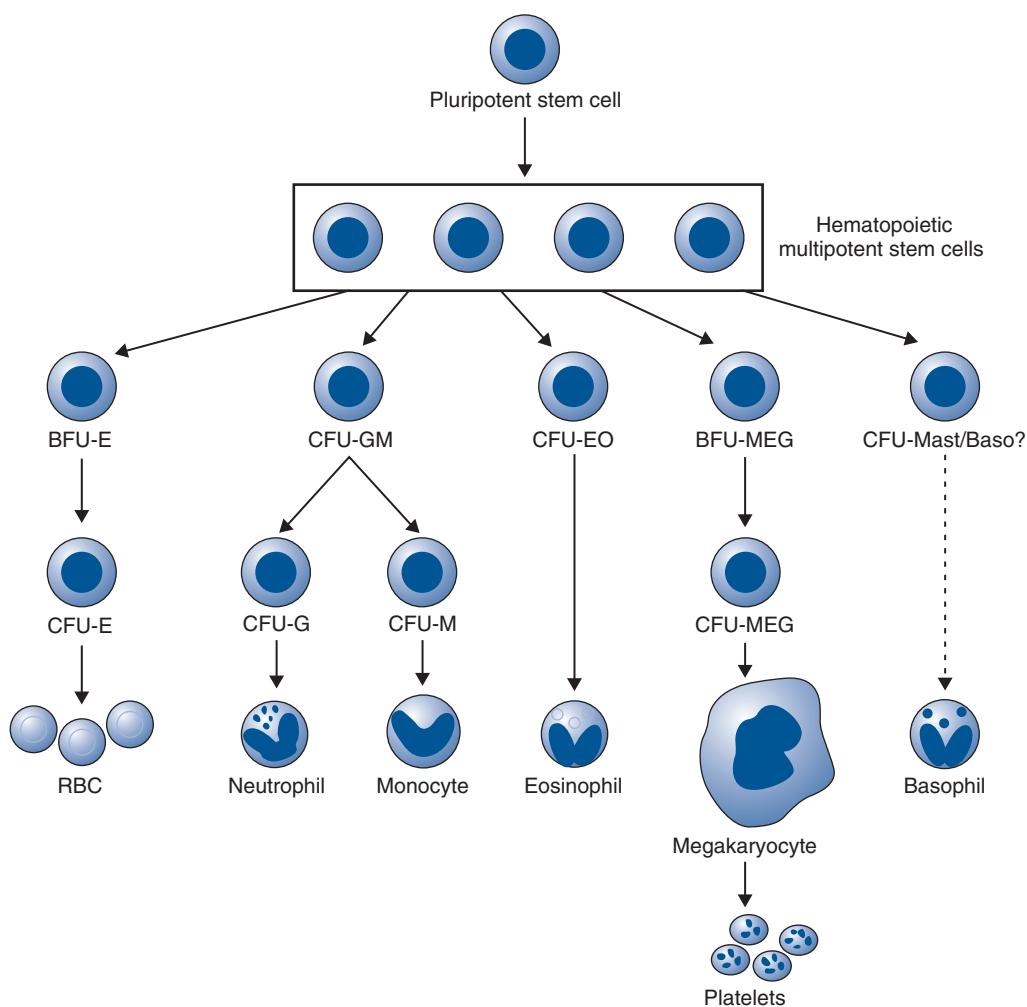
Pluripotent stem cell

Hematopoietic multipotent stem cells

BFU-E

CFU-GM

CFU-EO

BFU-MEG

CFU-Mast/Baso?

CFU-E

CFU-G

CFU-M

CFU-MEG

RBC

Neutrophil

Monocyte

Eosinophil

Basophil

Megakaryocyte

Platelets